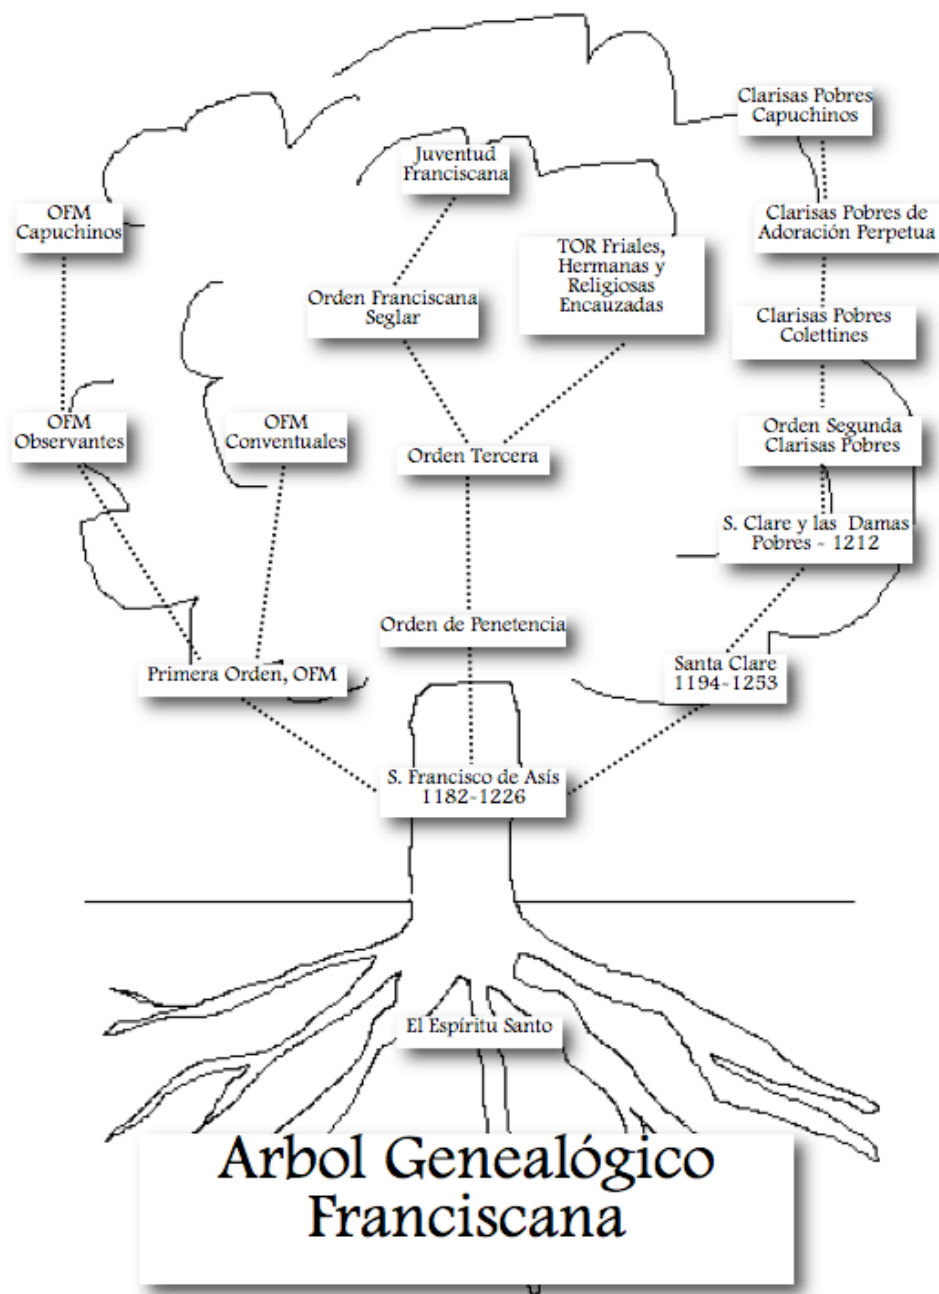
Clarisas Pobres Capuchinos

Juventud Franciscana

OFM Capuchinos

Clarisas Pobres de Adoración Perpetua

TOR Friales, Hermanas y Religiosas Encauzadas

Orden Franciscana Seglar

Clarisas Pobres Colettines

OFM Observantes

OFM Conventuales

Orden Tercera

Orden Segunda Clarisas Pobres

S. Clare y las Damas Pobres - 1212

Orden de Penetencia

Primera Orden, OFM

Santa Clare 1194-1253

S. Francisco de Asís 1182-1226

El Espíritu Santo

Arbol Genealógico Franciscana